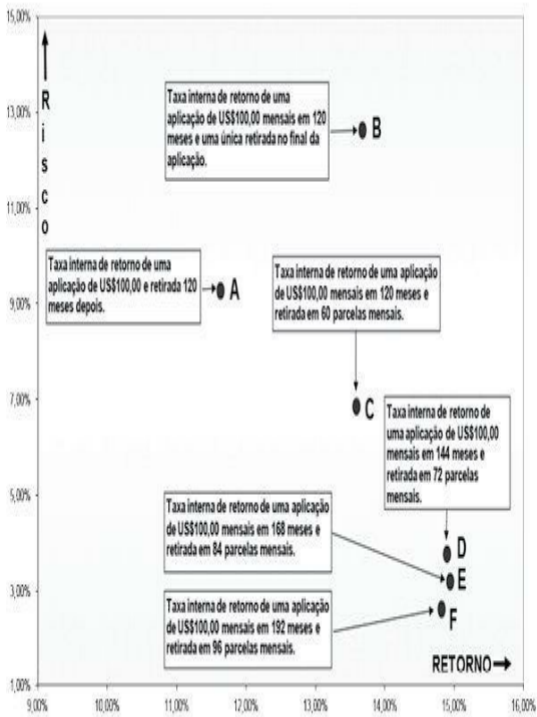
15,00%

Risco

13,00%

Taxa interna de retorno de uma aplicação de US$100,00 mensais em 120 meses e uma única retirada no final da aplicação.

B

11,00%

Taxa interna de retorno de uma aplicação de US$100,00 e retirada 120 meses depois.

A

9,00%

Taxa interna de retorno de uma aplicação de US$100,00 mensais em 120 meses e retirada em 60 parcelas mensais.

7,00%

C

Taxa interna de retorno de uma aplicação de US$100,00 mensais em 144 meses e retirada em 72 parcelas mensais.

5,00%

Taxa interna de retorno de uma aplicação de US$100,00 mensais em 168 meses e retirada em 84 parcelas mensais.

D

E

3,00%

Taxa interna de retorno de uma aplicação de US$100,00 mensais em 192 meses e retirada em 96 parcelas mensais.

F

RETORNO

1,00%

9,00% 10,00% 11,00% 12,00% 13,00% 14,00% 15,00% 16,00%